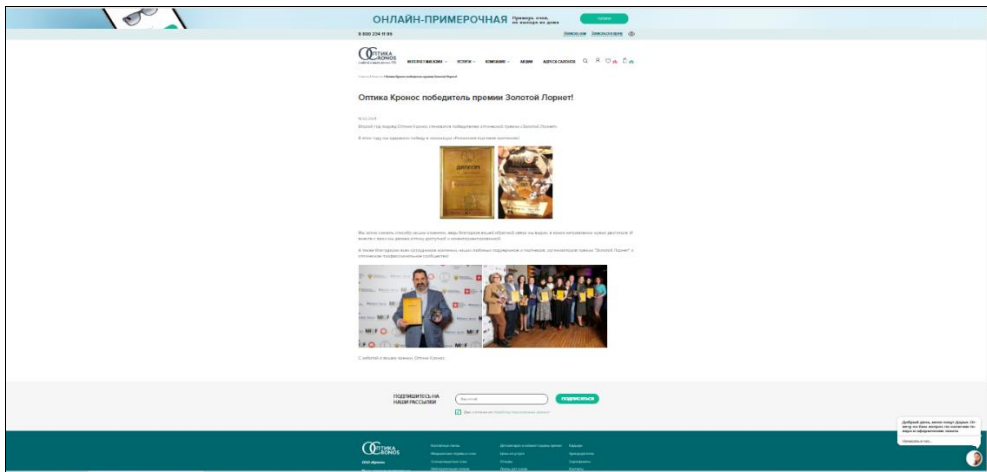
ОНЛАЙН-ПРИМЕРОЧНАЯ Примерь очки, не выходя из дома

8 800 234 11 99

ОПТИКА KRONOS

Оптика Кронос победитель премии Золотой Лорнет!

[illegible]

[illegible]

ДИПЛОМ

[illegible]

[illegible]

С заботой о ваших глазах, Оптика Кронос

ПОДПИШИТЕСЬ НА НАШИ РАССЫЛКИ

ПОДПИСАТЬСЯ

ОПТИКА KRONOS

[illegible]